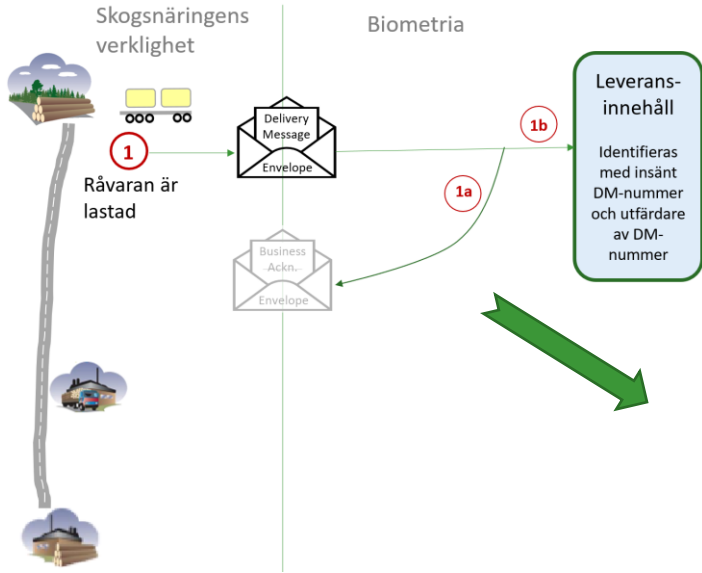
Skogsnäringens verklighet

Biometria

1

Råvaran är lastad

Delivery Message

Envelope

1b

1a

Business Ackn.

Envelope

Leverans-innehåll

Identifieras med insänt DM-nummer och utfärdare av DM-nummer